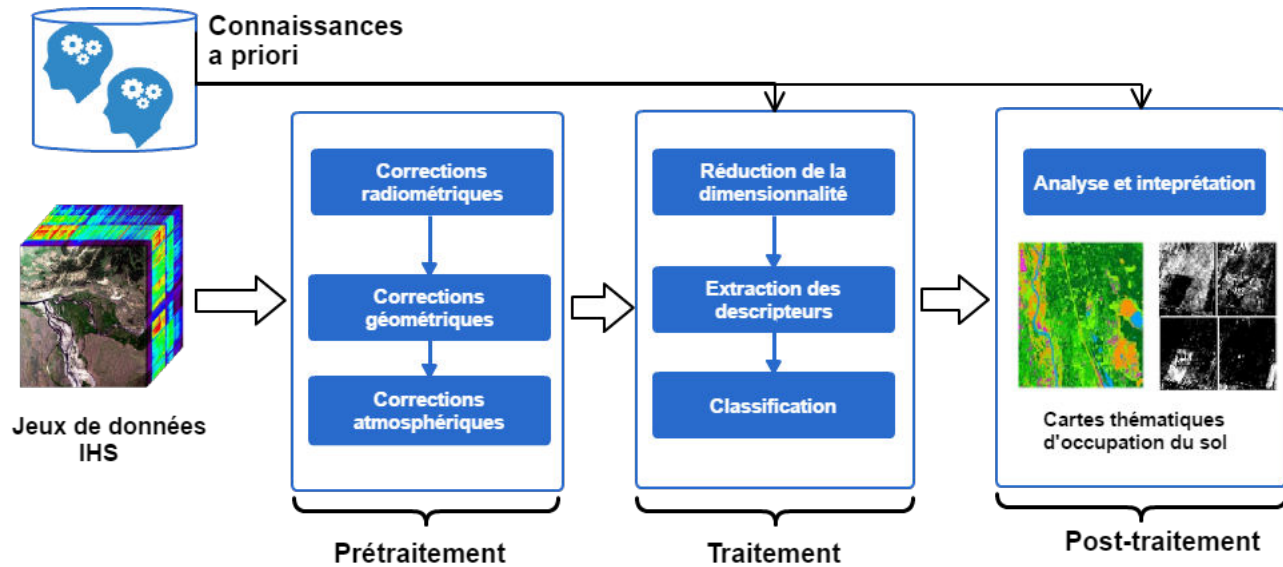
Connaissances a priori

Jeux de données IHS

Corrections radiométriques

Corrections géométriques

Corrections atmosphériques

Prétraitement

Réduction de la dimensionnalité

Extraction des descripteurs

Classification

Traitement

Analyse et intepprétation

Cartes thématiques d'occupation du sol

Post-traitement